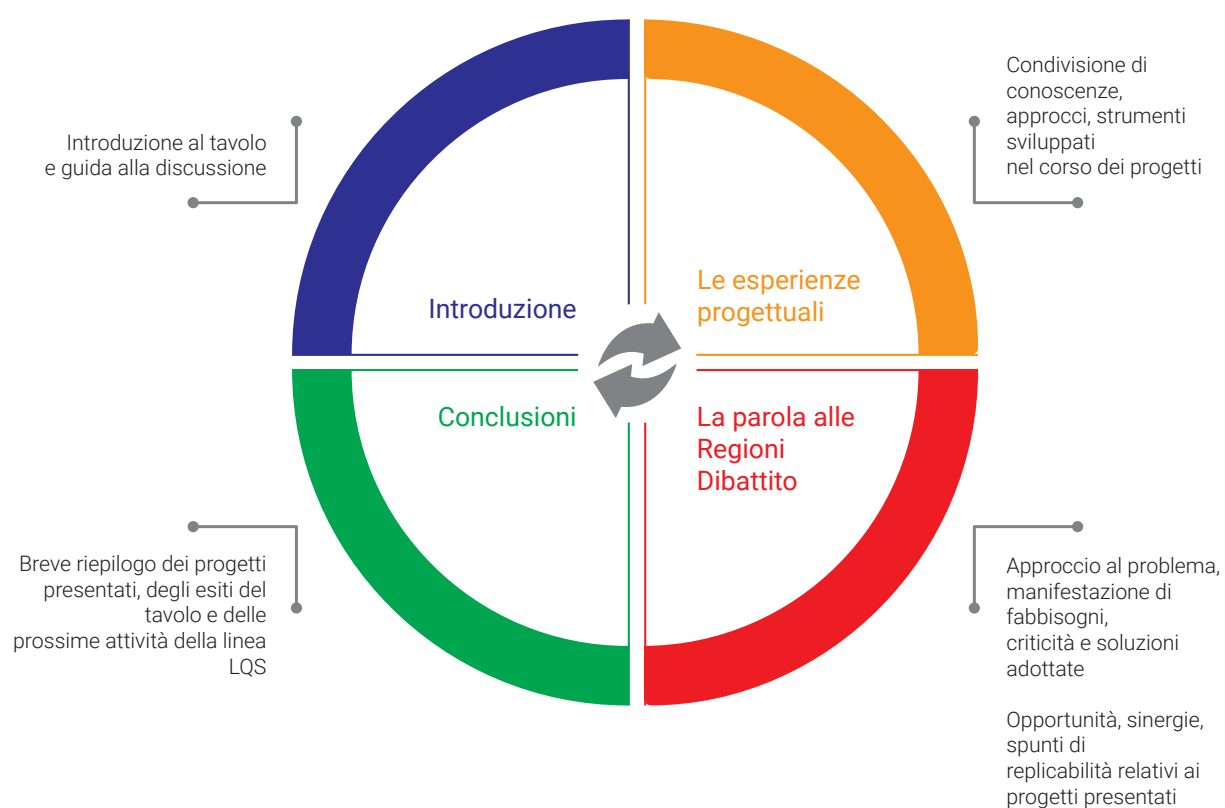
Introduzione al tavolo e guida alla discussione

Condivisione di conoscenze, approcci, strumenti sviluppati nel corso dei progetti

Introduzione

Le esperienze progettuali

Conclusioni

La parola alle Regioni
Dibattito

Breve riepilogo dei progetti presentati, degli esiti del tavolo e delle prossime attività della linea LQS

Approccio al problema, manifestazione di fabbisogni, criticità e soluzioni adottate

Opportunità, sinergie, spunti di replicabilità relativi ai progetti presentati